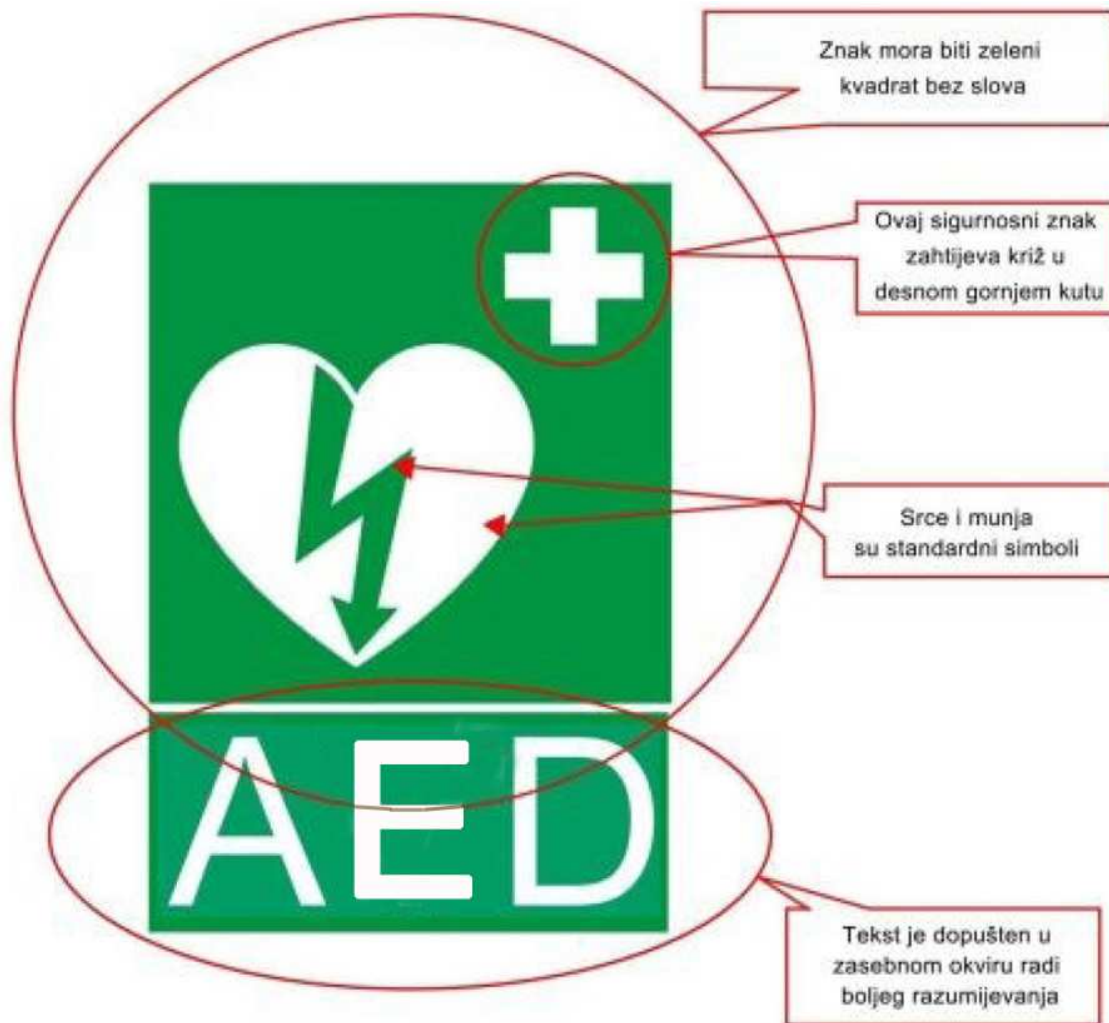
Znak mora biti zeleni kvadrat bez slova

Ovaj sigurnosni znak zahtijeva križ u desnom gornjem kutu

Srce i munja su standardni simboli

AED

Tekst je dopušten u zasebnom okviru radi boljeg razumijevanja